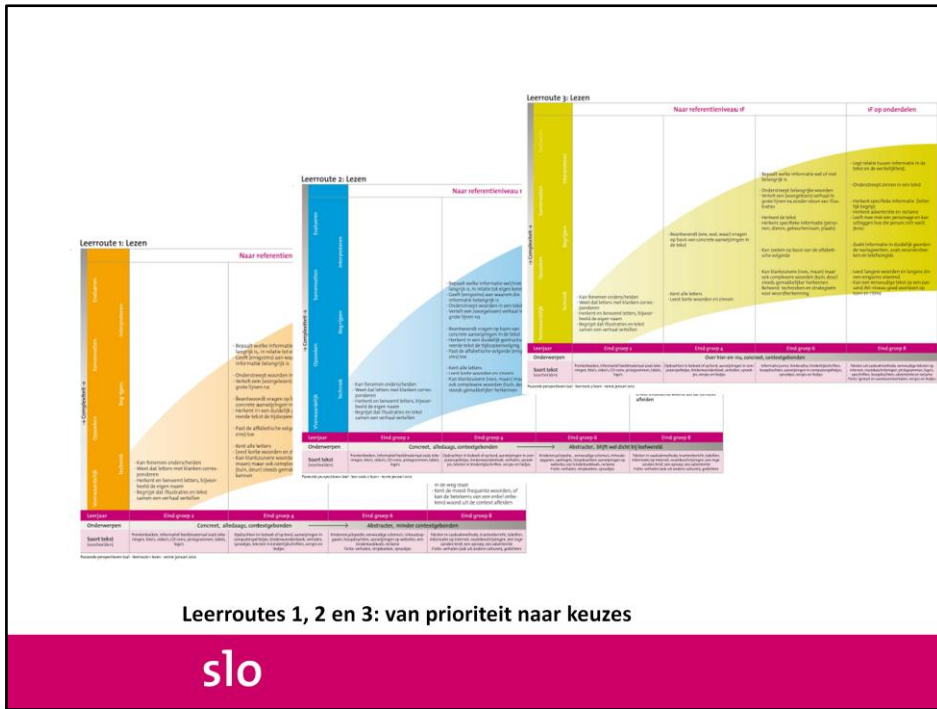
Leerroute 3: Lezen

Naar referentieniveau 1F

1F op onderdelen

Leerroute 2: Lezen

Naar referentieniveau 1

Leerroute 1: Lezen

Naar referentien

Leerjaar | Eind groep 2 | Eind groep 4 | Eind groep 6 | Eind groep 8

Onderwerpen | Concreet, alledaags, contextgebonden | Abstracter, minder contextgebonden

Soort tekst

Leerjaar | Eind groep 2 | Eind groep 4 | Eind groep 6 | Eind groep 8

Onderwerpen | Concreet, alledaags, contextgebonden | Abstracter, blijft wel dicht bij leefwereld

Soort tekst

Onderwerpen | Over hier-en-nu, concreet, contextgebonden

Soort tekst

Leerroutes 1, 2 en 3: van prioriteit naar keuzes

slo